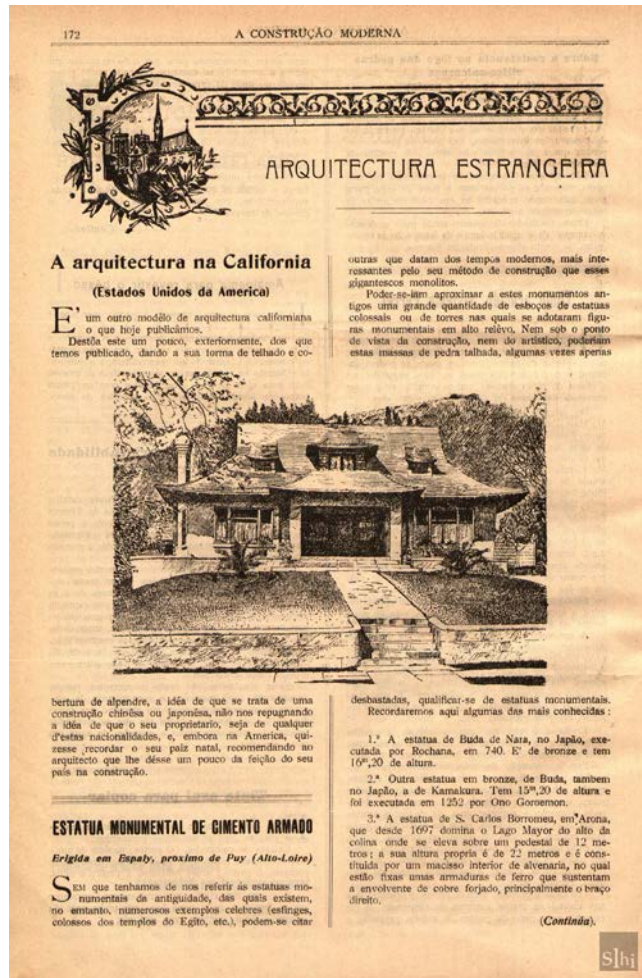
172 A CONSTRUCÇÃO MODERNA

ARQUITECTURA ESTRANGEIRA

A arquitectura na California

(Estados Unidos da America)

E' um outro modêlo de arquitectura californiana o que hoje publicâmos.

Destôa este um pouco, exteriormente, dos que temos publicado, dando a sua forma de telhado e cobertura de alpendre, a idéa de que se trata de uma construção chinêsa ou japonêsa, não nos repugnando a idéa de que o seu proprietario, seja de qualquer d'estas nacionalidades, e, embora na America, quizesse recordar o seu paiz natal, recomendando ao arquitecto que lhe désse um pouco da feição do seu país na construção.

ESTATUA MONUMENTAL DE CIMENTO ARMADO

Erigida em Espaly, proximo de Puy (Alto-Loire)

Sem que tenhamos de nos referir ás estatuas monumentais da antiguidade, das quais existem, no emtanto, numerosos exemplos celebres (esfinges, colossos dos templos do Egito, etc.), podem-se citar outras que datam dos tempos modernos, mais interessantes pelo seu método de construção que esses gigantescos monolitos.

Poder-se-hiam aproximar a estes monumentos antigos uma grande quantidade de esboços de estatuas colossais ou de torres nas quais se adotaram figuras monumentais em alto relêvo. Nem sob o ponto de vista da construção, nem do artistico, poderiam estas massas de pedra talhada, algumas vezes apenas desbastadas, qualificar-se de estatuas monumentais.

Recordaremos aqui algumas das mais conhecidas:

1.° A estatua de Buda de Nara, no Japão, executada por Rochana, em 740. E' de bronze e tem 16m,20 de altura.

2.° Outra estatua em bronze, de Buda, tambem no Japão, a de Kamakura. Tem 15m,20 de altura e foi executada em 1252 por Ono Goroemon.

3.° A estatua de S. Carlos Borromeu, em Arona, que desde 1697 domina o Lago Mayor do alto da colina onde se eleva sobre um pedestal de 12 metros; a sua altura propria é de 22 metros e é constituida por um macisso interior de alvenaria, no qual estão fixas umas armaduras de ferro que sustentam a envolvente de cobre forjado, principalmente o braço direito.

(Continúa).

S|hi